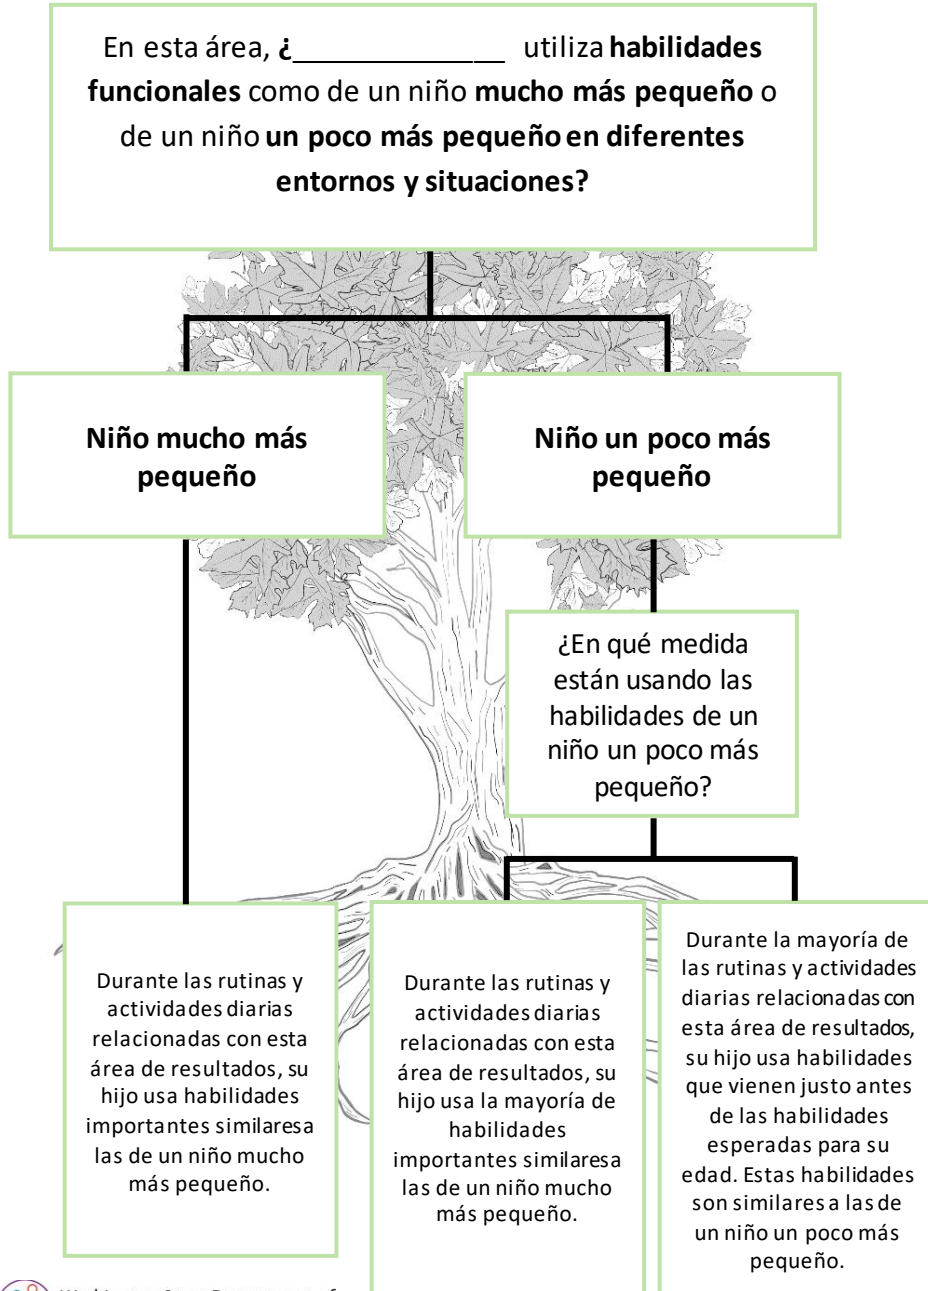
En esta área, **¿______________ utiliza habilidades funcionales** como de un niño **mucho más pequeño** o de un niño **un poco más pequeño en diferentes entornos y situaciones?**

**Niño mucho más pequeño**

**Niño un poco más pequeño**

¿En qué medida están usando las habilidades de un niño un poco más pequeño?

Durante las rutinas y actividades diarias relacionadas con esta área de resultados, su hijo usa habilidades importantes similaresa las de un niño mucho más pequeño.

Durante las rutinas y actividades diarias relacionadas con esta área de resultados, su hijo usa la mayoría de habilidades importantes similaresa las de un niño mucho más pequeño.

Durante la mayoría de las rutinas y actividades diarias relacionadas con esta área de resultados, su hijo usa habilidades que vienen justo antes de las habilidades esperadas para su edad. Estas habilidades son similares a las de un niño un poco más pequeño.

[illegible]